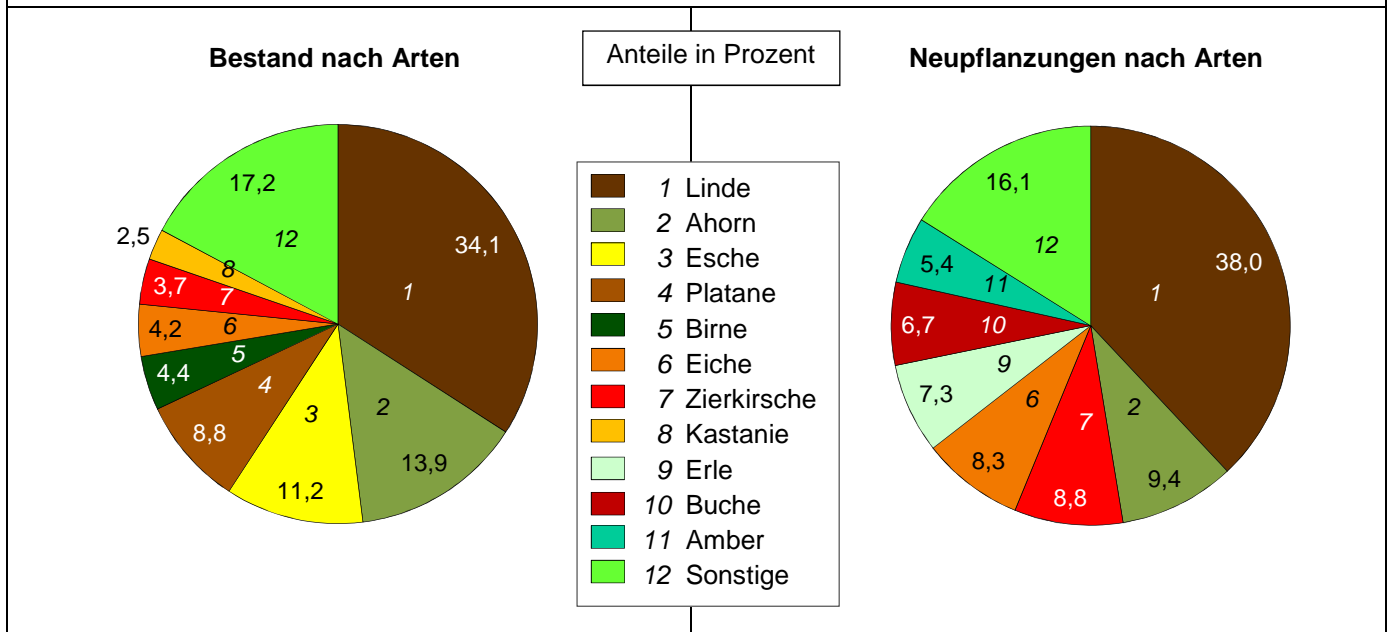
Bestand nach Arten

Anteile in Prozent

Neupflanzungen nach Arten

17,2
12
2,5
8
3,7
7
4,2
6
4,4
5
8,8
4
3
11,2
2
13,9
1
34,1

1 Linde
2 Ahorn
3 Esche
4 Platane
5 Birne
6 Eiche
7 Zierkirsche
8 Kastanie
9 Erle
10 Buche
11 Amber
12 Sonstige

16,1
12
5,4
11
6,7
10
9
7,3
6
8,3
7
8,8
2
9,4
1
38,0